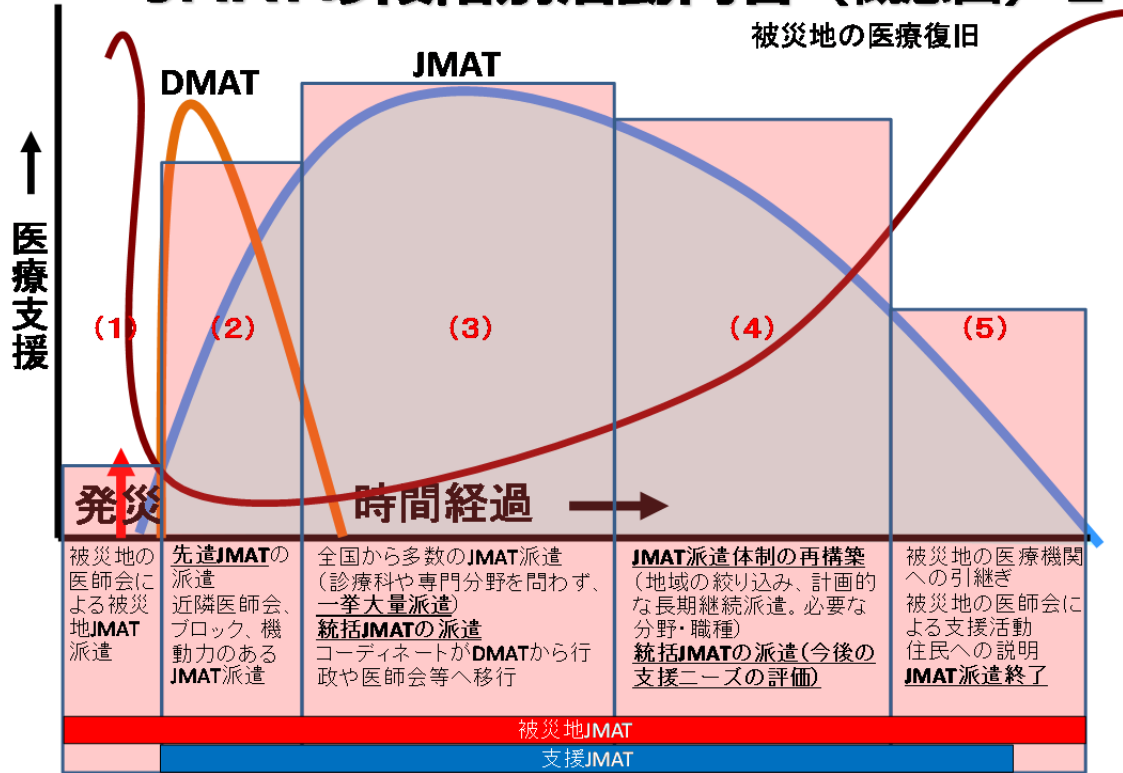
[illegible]

被災地の医療復旧

DMAT

JMAT

医療支援

(1)

(2)

(3)

(4)

(5)

発災

時間経過

被災地の医師会による被災地JMAT派遣

先遣JMATの派遣
近隣医師会、ブロック、機動力のあるJMAT派遣

全国から多数のJMAT派遣
(診療科や専門分野を問わず、一挙大量派遣)
統括JMATの派遣
コーディネートがDMATから行政や医師会等へ移行

JMAT派遣体制の再構築
(地域の絞り込み、計画的な長期継続派遣。必要な分野・職種)
統括JMATの派遣(今後の支援ニーズの評価)

被災地の医療機関への引継ぎ
被災地の医師会による支援活動
住民への説明
JMAT派遣終了

被災地JMAT

支援JMAT